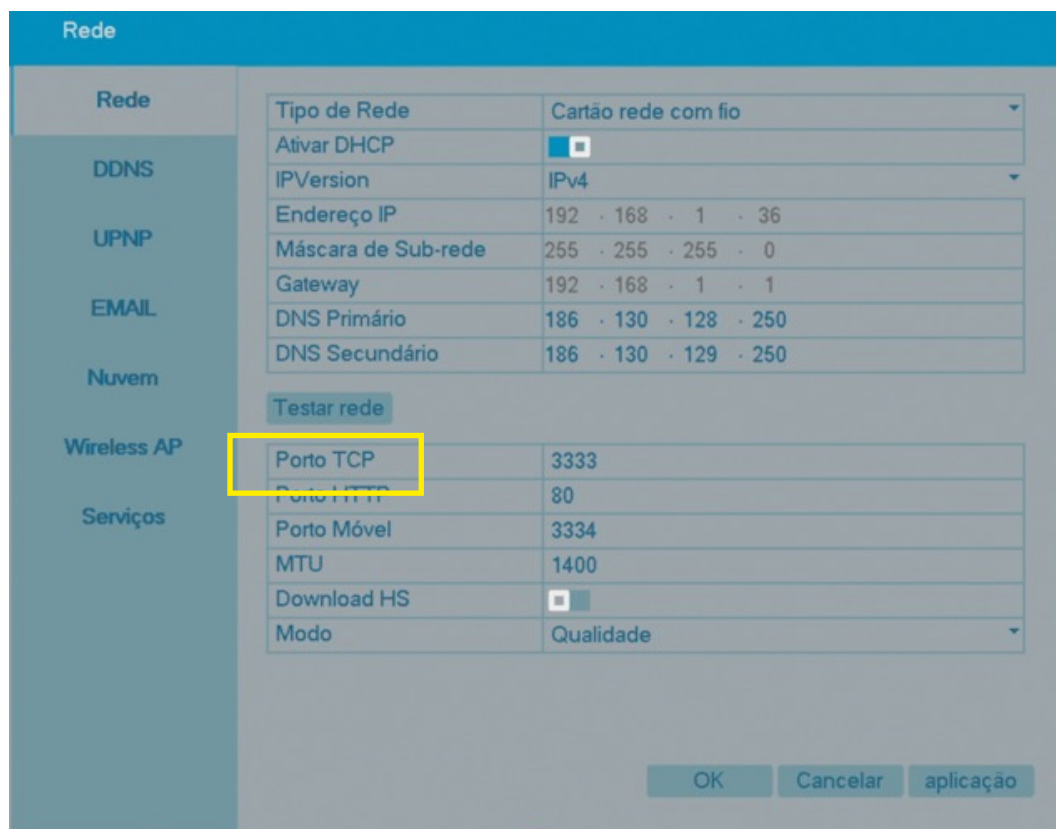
Rede

Rede
DDNS
UPNP
EMAIL
Nuvem
Wireless AP
Serviços

| Tipo de Rede | Cartão rede com fio |
|---|---|
| Ativar DHCP | |
| IPVersion | IPv4 |
| Endereço IP | 192 . 168 . 1 . 36 |
| Máscara de Sub-rede | 255 . 255 . 255 . 0 |
| Gateway | 192 . 168 . 1 . 1 |
| DNS Primário | 186 . 130 . 128 . 250 |
| DNS Secundário | 186 . 130 . 129 . 250 |

Testar rede

| Porto TCP | 3333 |
|---|---|
| Porto HTTP | 80 |
| Porto Móvel | 3334 |
| MTU | 1400 |
| Download HS | |
| Modo | Qualidade |

OK Cancelar aplicação